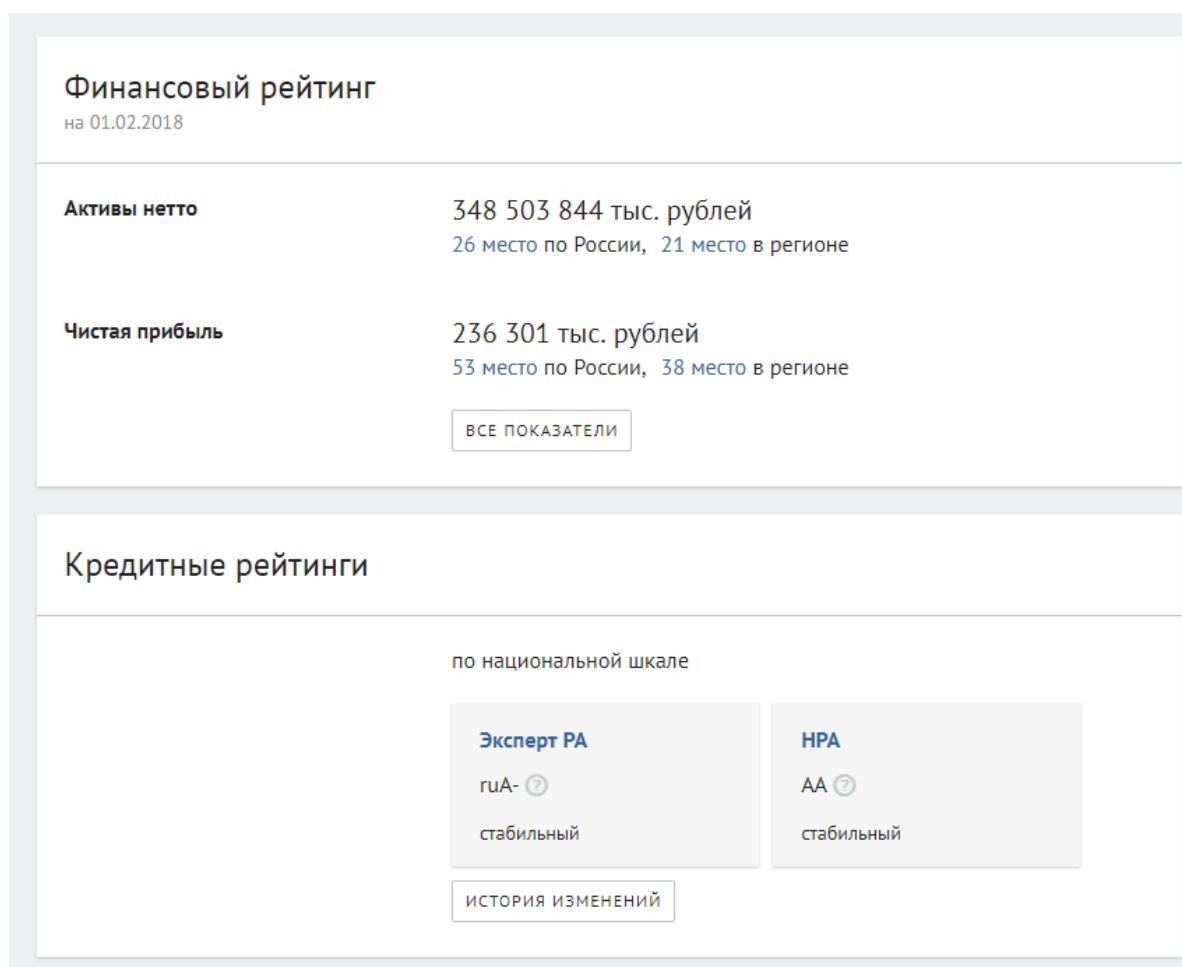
Финансовый рейтинг
на 01.02.2018

Активы нетто

348 503 844 тыс. рублей
26 место по России, 21 место в регионе

Чистая прибыль

236 301 тыс. рублей
53 место по России, 38 место в регионе

ВСЕ ПОКАЗАТЕЛИ

Кредитные рейтинги

по национальной шкале

Эксперт РА
ruA- ?
стабильный

НРА
AA ?
стабильный

ИСТОРИЯ ИЗМЕНЕНИЙ